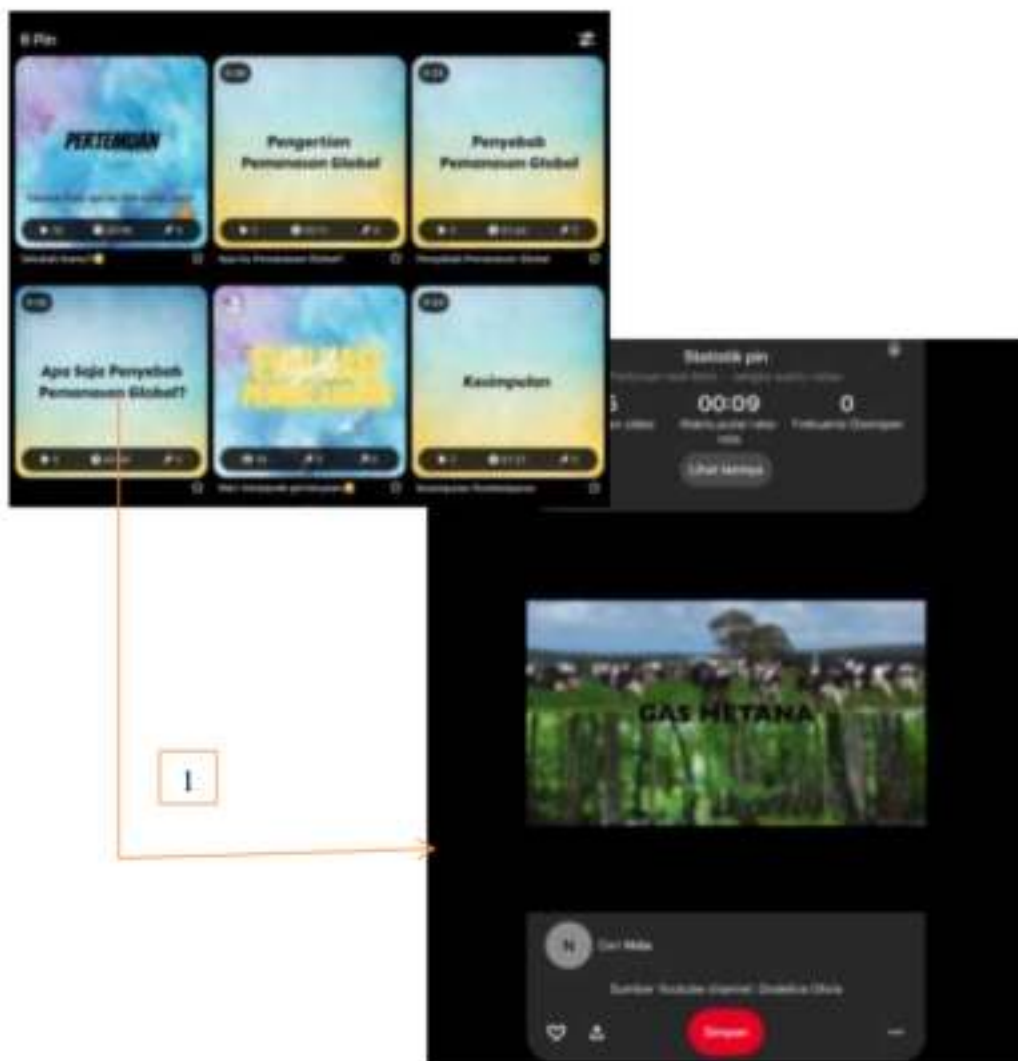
6 Pin

PERTEMUAN

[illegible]

Sebelum kamu? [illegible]

0:30

Pengertian Pemanasan Global

Apa itu Pemanasan Global?

0:24

Penyebab Pemanasan Global

Penyebab Pemanasan Global

0:16

Apa Saja Penyebab Pemanasan Global?

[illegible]

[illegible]

0:23

Kesimpulan

Kesimpulan Pembelajaran

Statistik pin

5 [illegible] video

00:09 Waktu putar rata-rata

0 Frekuensi Disimpan

Lihat lainnya

GAS METANA

1

N

Dari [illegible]

Sumber: Youtube channel : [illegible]

Simpan

...